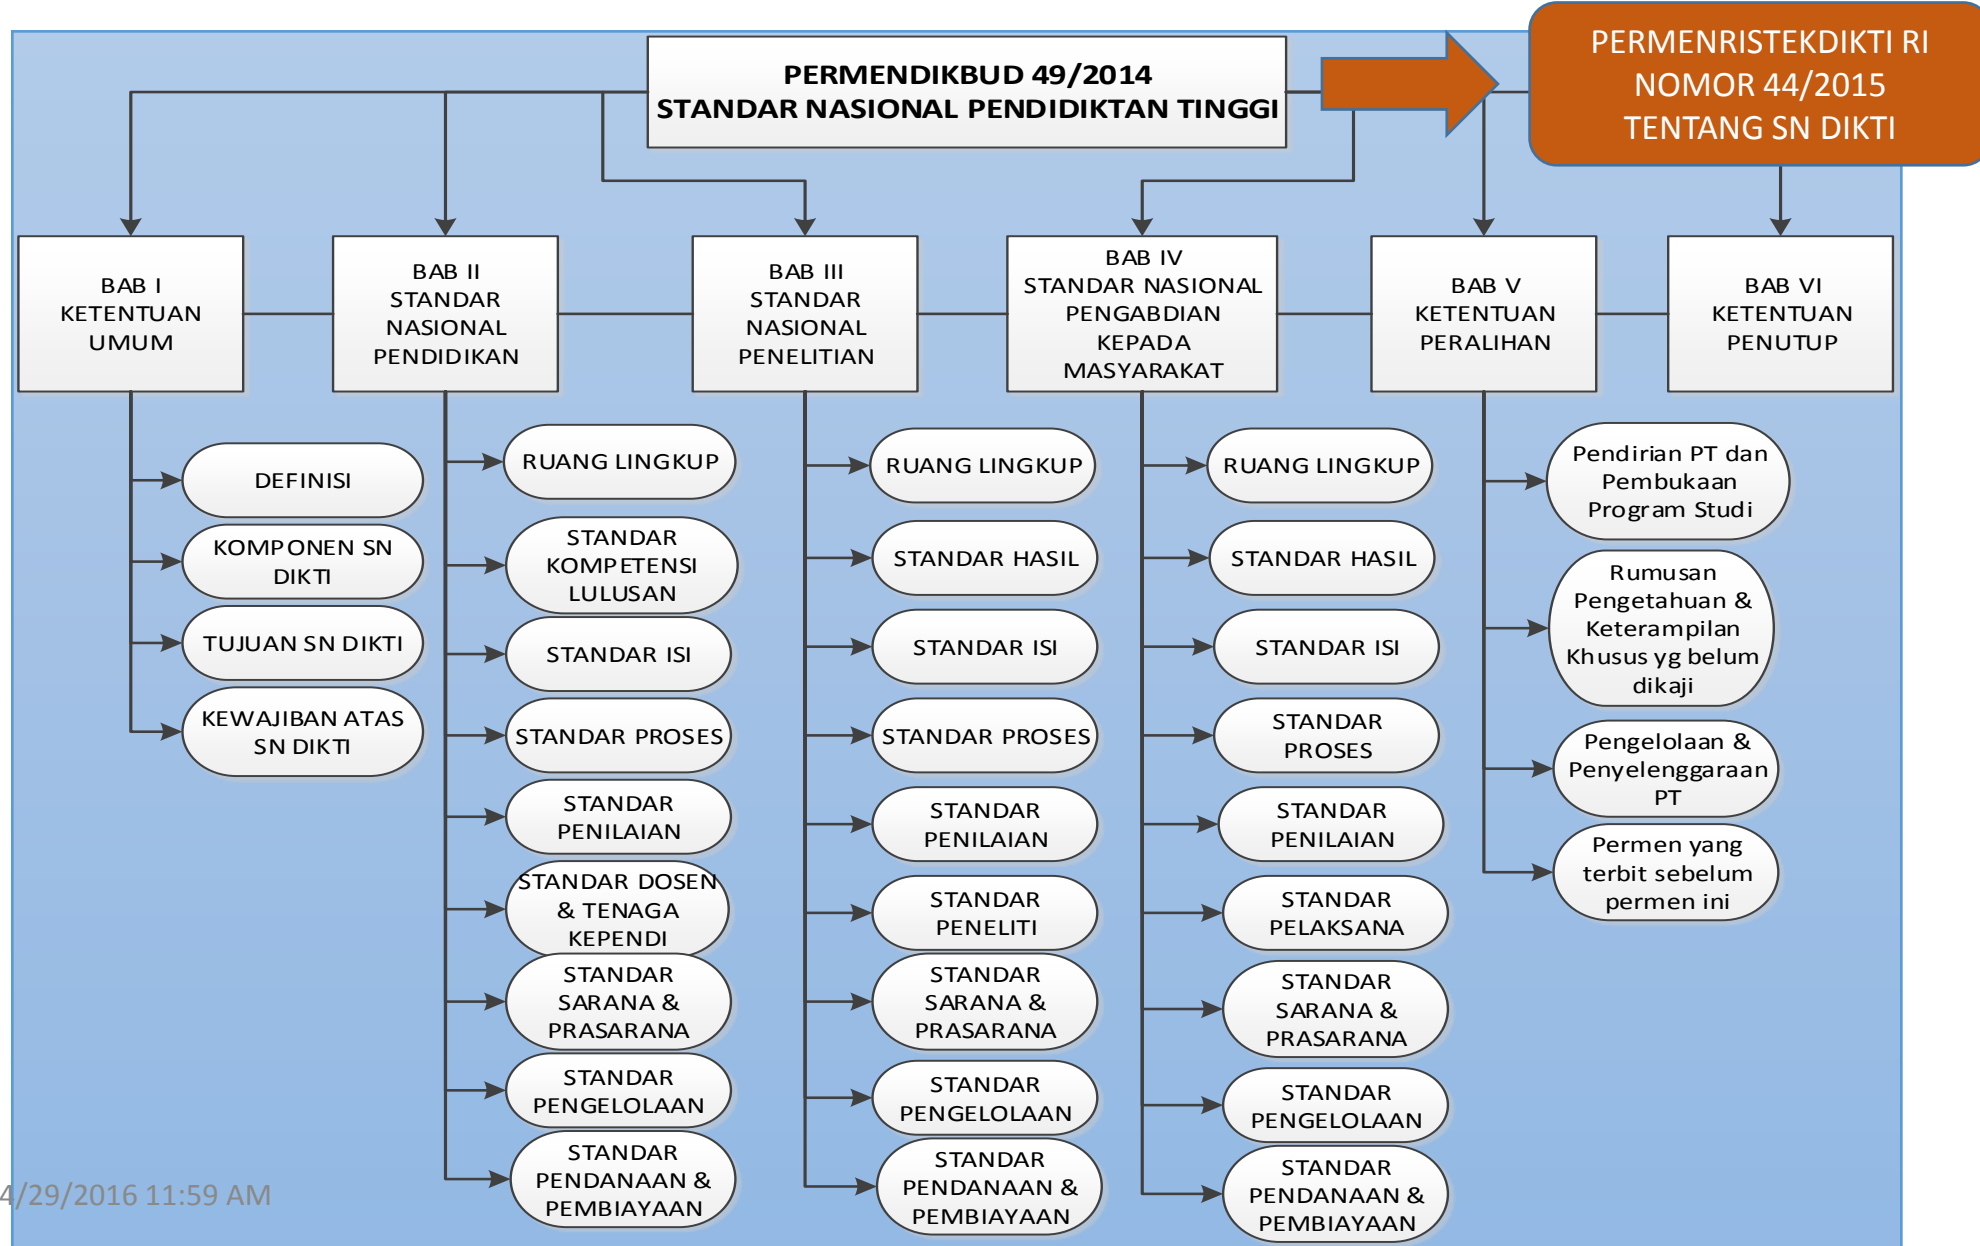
PERMENDIKBUD 49/2014
STANDAR NASIONAL PENDIDIKTAN TINGGI

PERMENRISTEKDIKTI RI NOMOR 44/2015 TENTANG SN DIKTI

BAB I
KETENTUAN UMUM

DEFINISI
KOMPONEN SN DIKTI
TUJUAN SN DIKTI
KEWAJIBAN ATAS SN DIKTI

BAB II
STANDAR NASIONAL PENDIDIKAN

RUANG LINGKUP
STANDAR KOMPETENSI LULUSAN
STANDAR ISI
STANDAR PROSES
STANDAR PENILAIAN
STANDAR DOSEN & TENAGA KEPENDI
STANDAR SARANA & PRASARANA
STANDAR PENGELOLAAN
STANDAR PENDANAAN & PEMBIAYAAN

BAB III
STANDAR NASIONAL PENELITIAN

RUANG LINGKUP
STANDAR HASIL
STANDAR ISI
STANDAR PROSES
STANDAR PENILAIAN
STANDAR PENELITI
STANDAR SARANA & PRASARANA
STANDAR PENGELOLAAN
STANDAR PENDANAAN & PEMBIAYAAN

BAB IV
STANDAR NASIONAL PENGABDIAN KEPADA MASYARAKAT

RUANG LINGKUP
STANDAR HASIL
STANDAR ISI
STANDAR PROSES
STANDAR PENILAIAN
STANDAR PELAKSANA
STANDAR SARANA & PRASARANA
STANDAR PENGELOLAAN
STANDAR PENDANAAN & PEMBIAYAAN

BAB V
KETENTUAN PERALIHAN

Pendirian PT dan Pembukaan Program Studi
Rumusan Pengetahuan & Keterampilan Khusus yg belum dikaji
Pengelolaan & Penyelenggaraan PT
Permen yang terbit sebelum permen ini

BAB VI
KETENTUAN PENUTUP

4/29/2016 11:59 AM